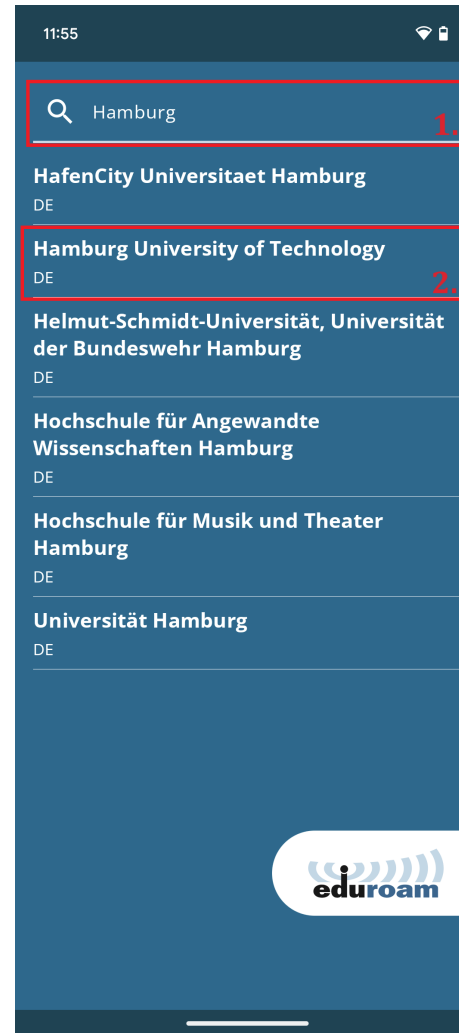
11:55

Hamburg

1.

HafenCity Universitaet Hamburg
DE

Hamburg University of Technology
DE

2.

Helmut-Schmidt-Universität, Universität der Bundeswehr Hamburg
DE

Hochschule für Angewandte Wissenschaften Hamburg
DE

Hochschule für Musik und Theater Hamburg
DE

Universität Hamburg
DE

eduroam